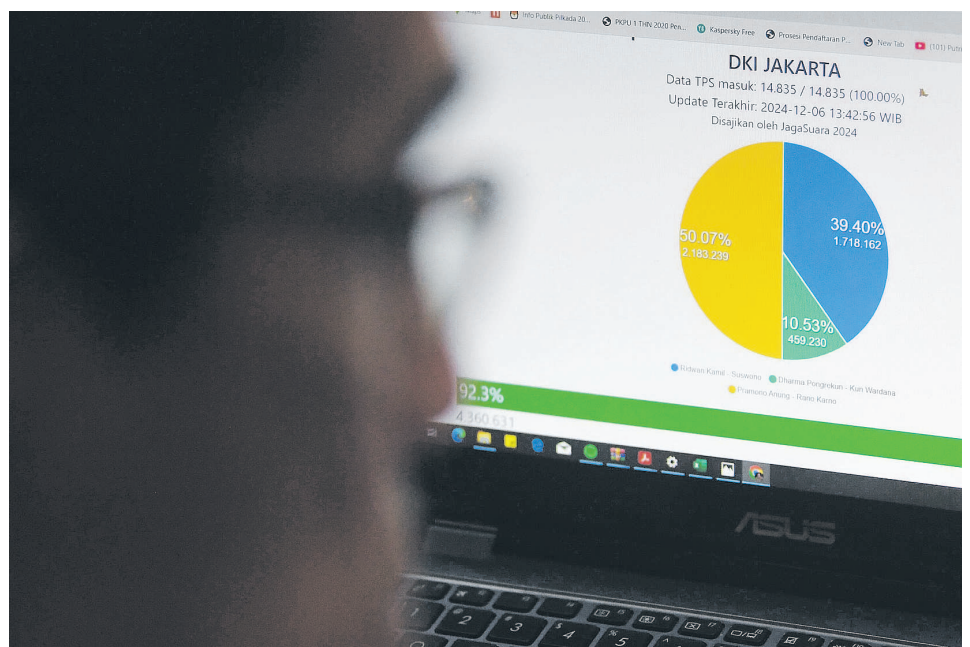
Info Publik Pilkada 20... PKPU 1 THN 2020 Pen... Kaspersky Free Prosesi Pendaftaran P... New Tab (101) Pub

DKI JAKARTA
Data TPS masuk: 14.835 / 14.835 (100.00%)
Update Terakhir: 2024-12-06 13:42:56 WIB
Disajikan oleh JagaSuara 2024

50.07%
2.183.239

39.40%
1.718.162

10.53%
459.230

Ridwan Kamil - Suswono
Dharma Pongrekun - Kun Wardana
Pramono Anung - Rano Karno

92.3%
4.360.631

ASUS